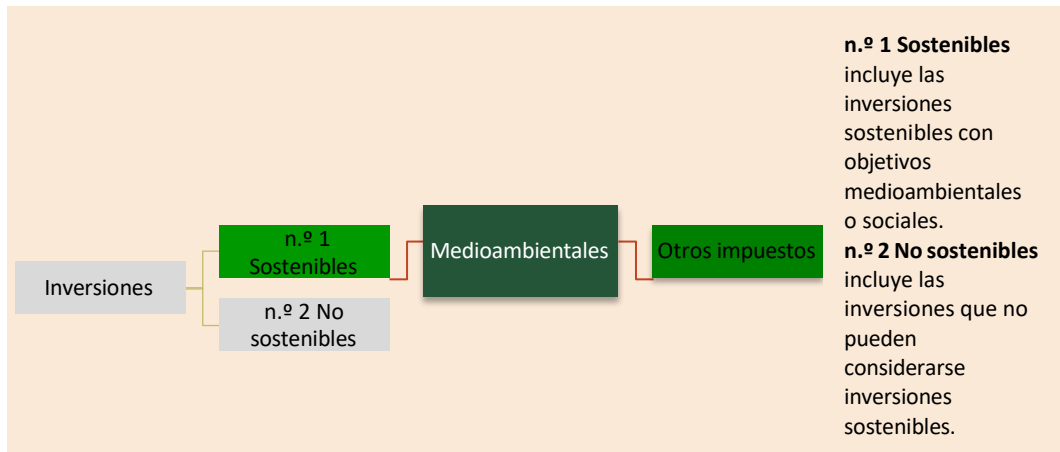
Inversiones

n.º 1 Sostenibles

n.º 2 No sostenibles

Medioambientales

Otros impuestos

**n.º 1 Sostenibles** incluye las inversiones sostenibles con objetivos medioambientales o sociales.
**n.º 2 No sostenibles** incluye las inversiones que no pueden considerarse inversiones sostenibles.